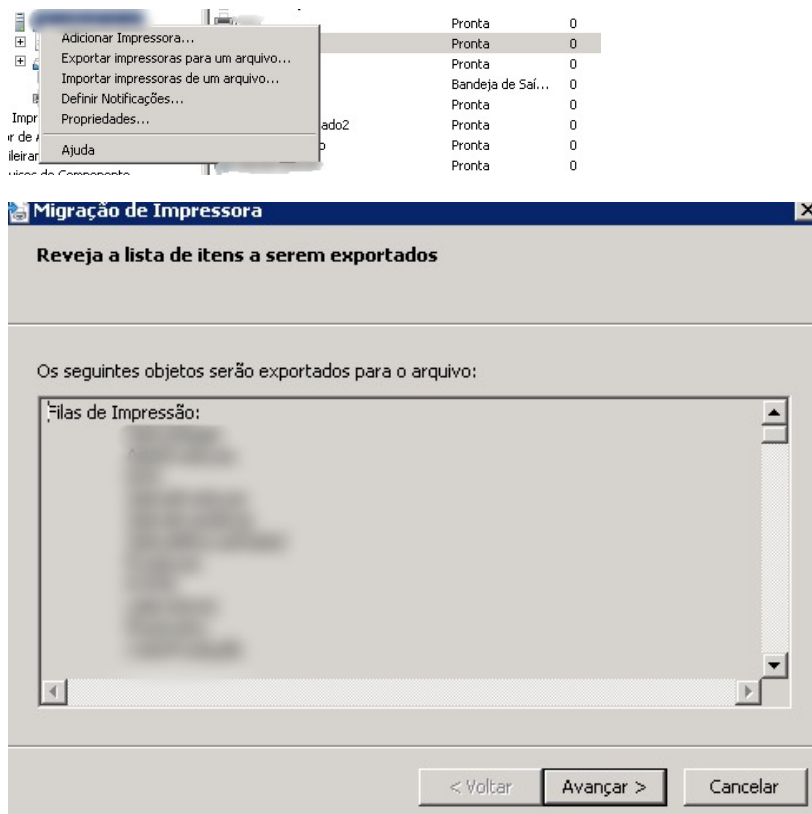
Adicionar Impressora...
Exportar impressoras para um arquivo...
Importar impressoras de um arquivo...
Definir Notificações...
Propriedades...
Ajuda

Impr
r de
ileirar
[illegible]

ado2

| Pronta | 0 |
|---|---|
| Pronta | 0 |
| Pronta | 0 |
| Bandeja de Saí... | 0 |
| Pronta | 0 |
| Pronta | 0 |
| Pronta | 0 |
| Pronta | 0 |

Migração de Impressora

Reveja a lista de itens a serem exportados

Os seguintes objetos serão exportados para o arquivo:

Filas de Impressão:
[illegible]

< Voltar
Avançar >
Cancelar